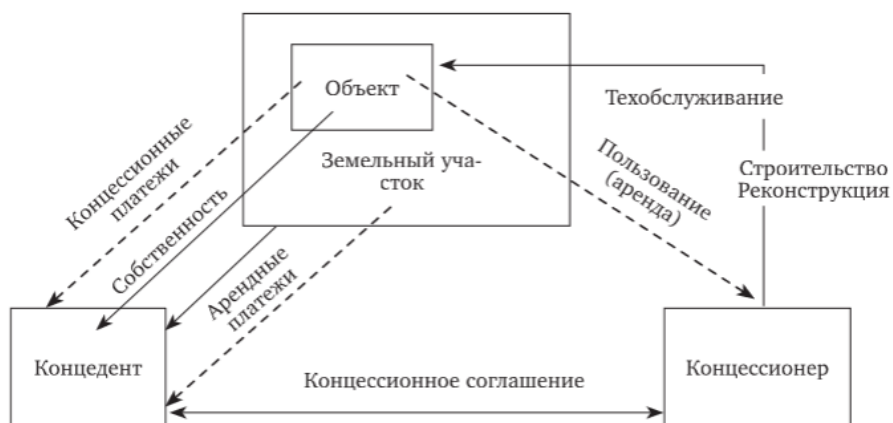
Объект

Земельный участок

Техобслуживание

Строительство
Реконструкция

Концессионные платежи

Собственность

Арендные платежи

Пользование (аренда)

Концедент

Концессионное соглашение

Концессионер